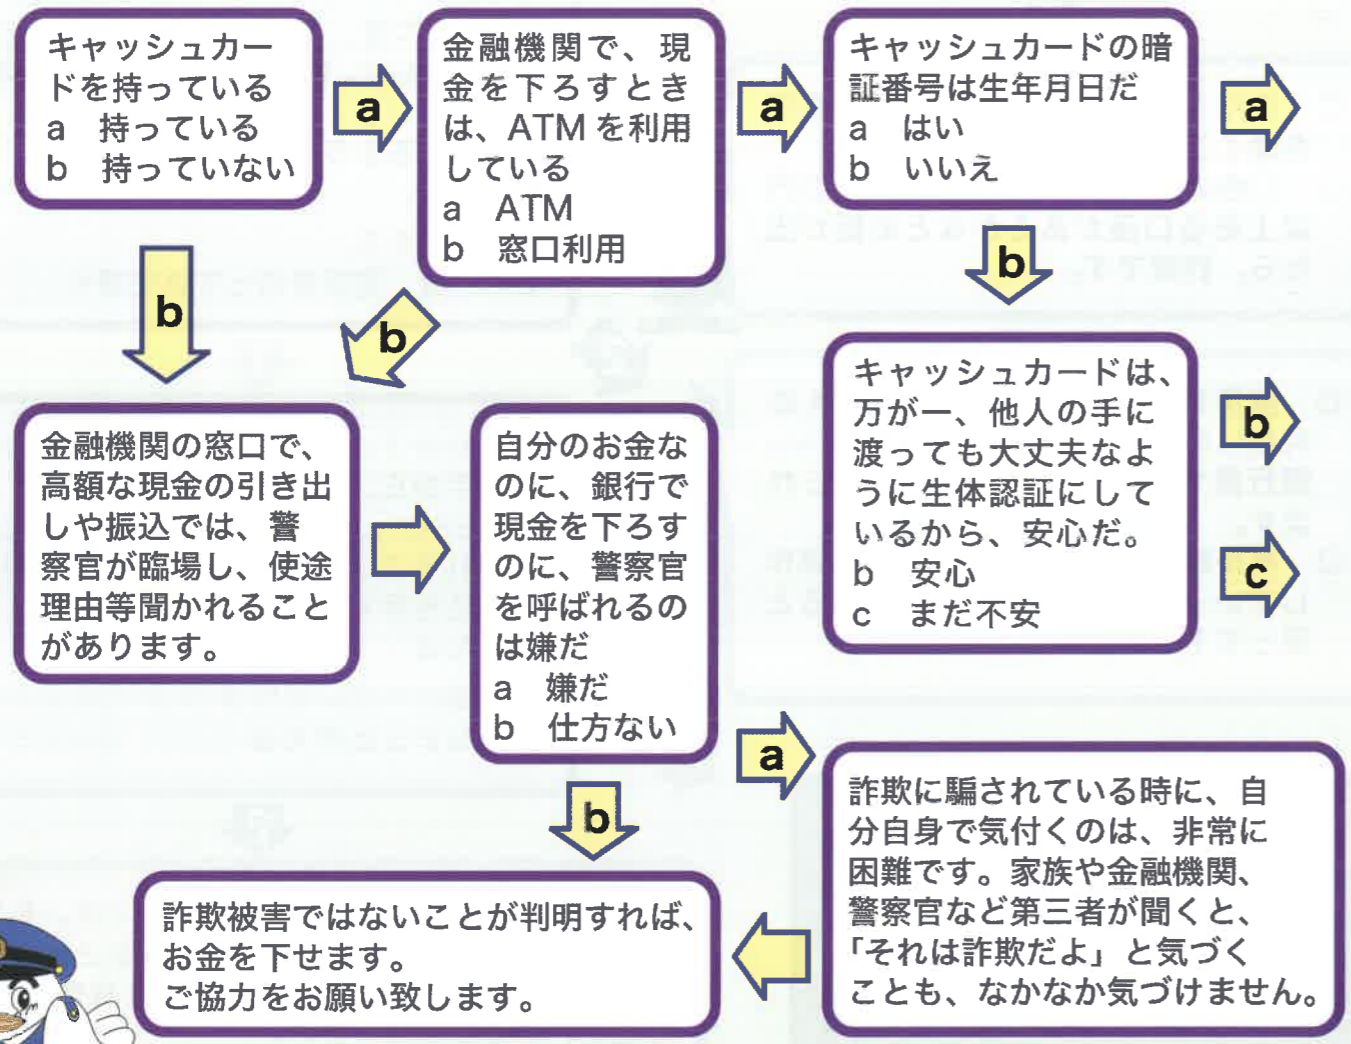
キャッシュカードを持っている
a　持っている
b　持っていない

a

金融機関で、現金を下ろすときは、ATM を利用している
a　ATM
b　窓口利用

a

キャッシュカードの暗証番号は生年月日だ
a　はい
b　いいえ

a

b

b

b

金融機関の窓口で、高額な現金の引き出しや振込では、警察官が臨場し、使途理由等聞かれることがあります。

自分のお金なのに、銀行で現金を下ろすのに、警察官を呼ばれるのは嫌だ
a　嫌だ
b　仕方ない

キャッシュカードは、万が一、他人の手に渡っても大丈夫なように生体認証にしているから、安心だ。
b　安心
c　まだ不安

b

c

a

b

詐欺に騙されている時に、自分自身で気付くのは、非常に困難です。家族や金融機関、警察官など第三者が聞くと、「それは詐欺だよ」と気づくことも、なかなか気づけません。

詐欺被害ではないことが判明すれば、お金を下せます。
ご協力をお願い致します。